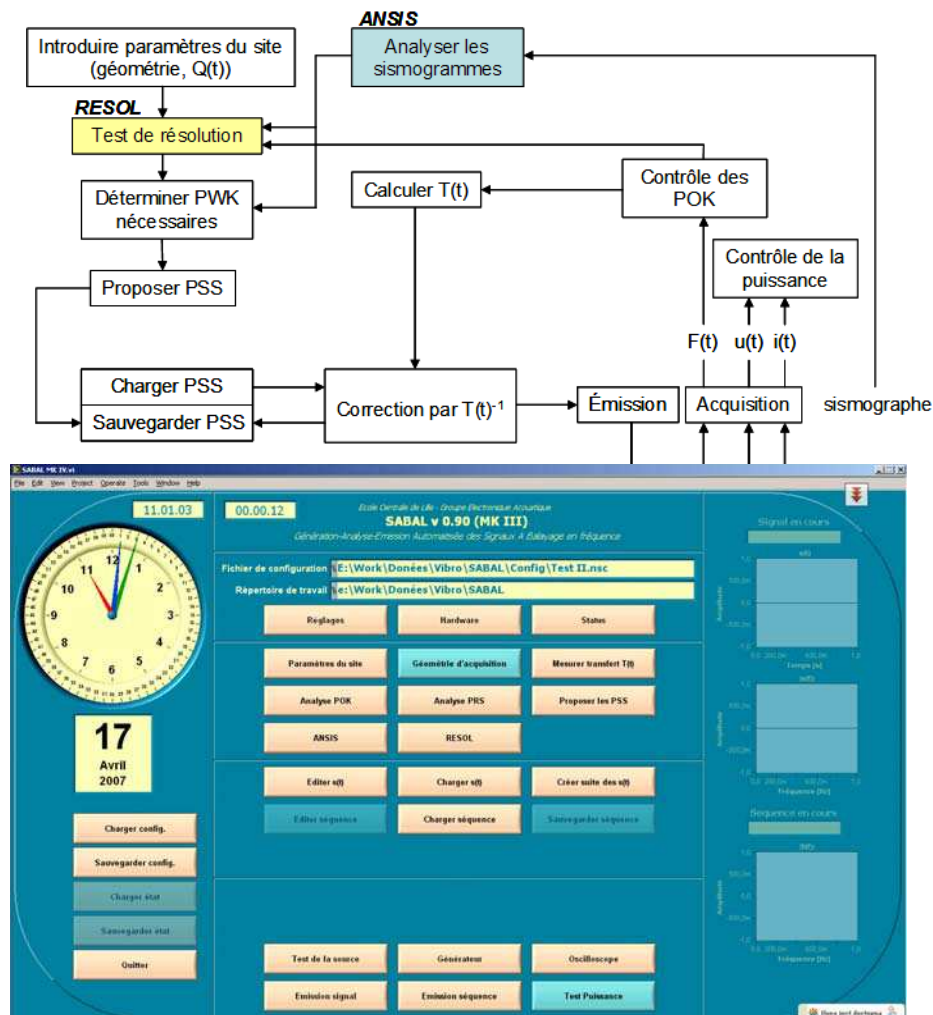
ANSIS

Introduire paramètres du site (géométrie, Q(t))

Analyser les sismogrammes

RESOL

Test de résolution

Déterminer PWK nécessaires

Calculer T(t)

Contrôle des POK

Contrôle de la puissance

Proposer PSS

F(t) u(t) i(t)

Charger PSS

Sauvegarder PSS

Correction par $T(t)^{-1}$

Émission

Acquisition

sismographe

SABAL MK IV.vi

File Edit View Project Operate Tools Window Help

11.01.03

00.00.12

Ecole Centrale de Lille - Groupe Electronique Acoustique

SABAL v 0.90 (MK III)

Génération-Analyse-Emission Automatisée des Signaux A Balayage en fréquence

Fichier de configuration E:\Work\Donées\Vibro\SABAL\Config\Test II.nsc

Répertoire de travail e:\Work\Donées\Vibro\SABAL

Reglages

Hardware

Status

Paramètres du site

Géométrie d'acquisition

Mesurer transfert T(t)

Analyse POK

Analyse PRS

Proposer les PSS

ANSIS

RESOL

Editer s(t)

Charger s(t)

Créer suite des s(t)

Editer séquence

Charger séquence

Sauvegarder séquence

17
Avril
2007

Charger config.

Sauvegarder config.

Charger état

Sauvegarder état

Quitter

Test de la source

Générateur

Oscilloscope

Emission signal

Emission séquence

Test Puissance

Signal en cours

Séquence en cours

Amplitude

Temps [s]

Fréquence [Hz]